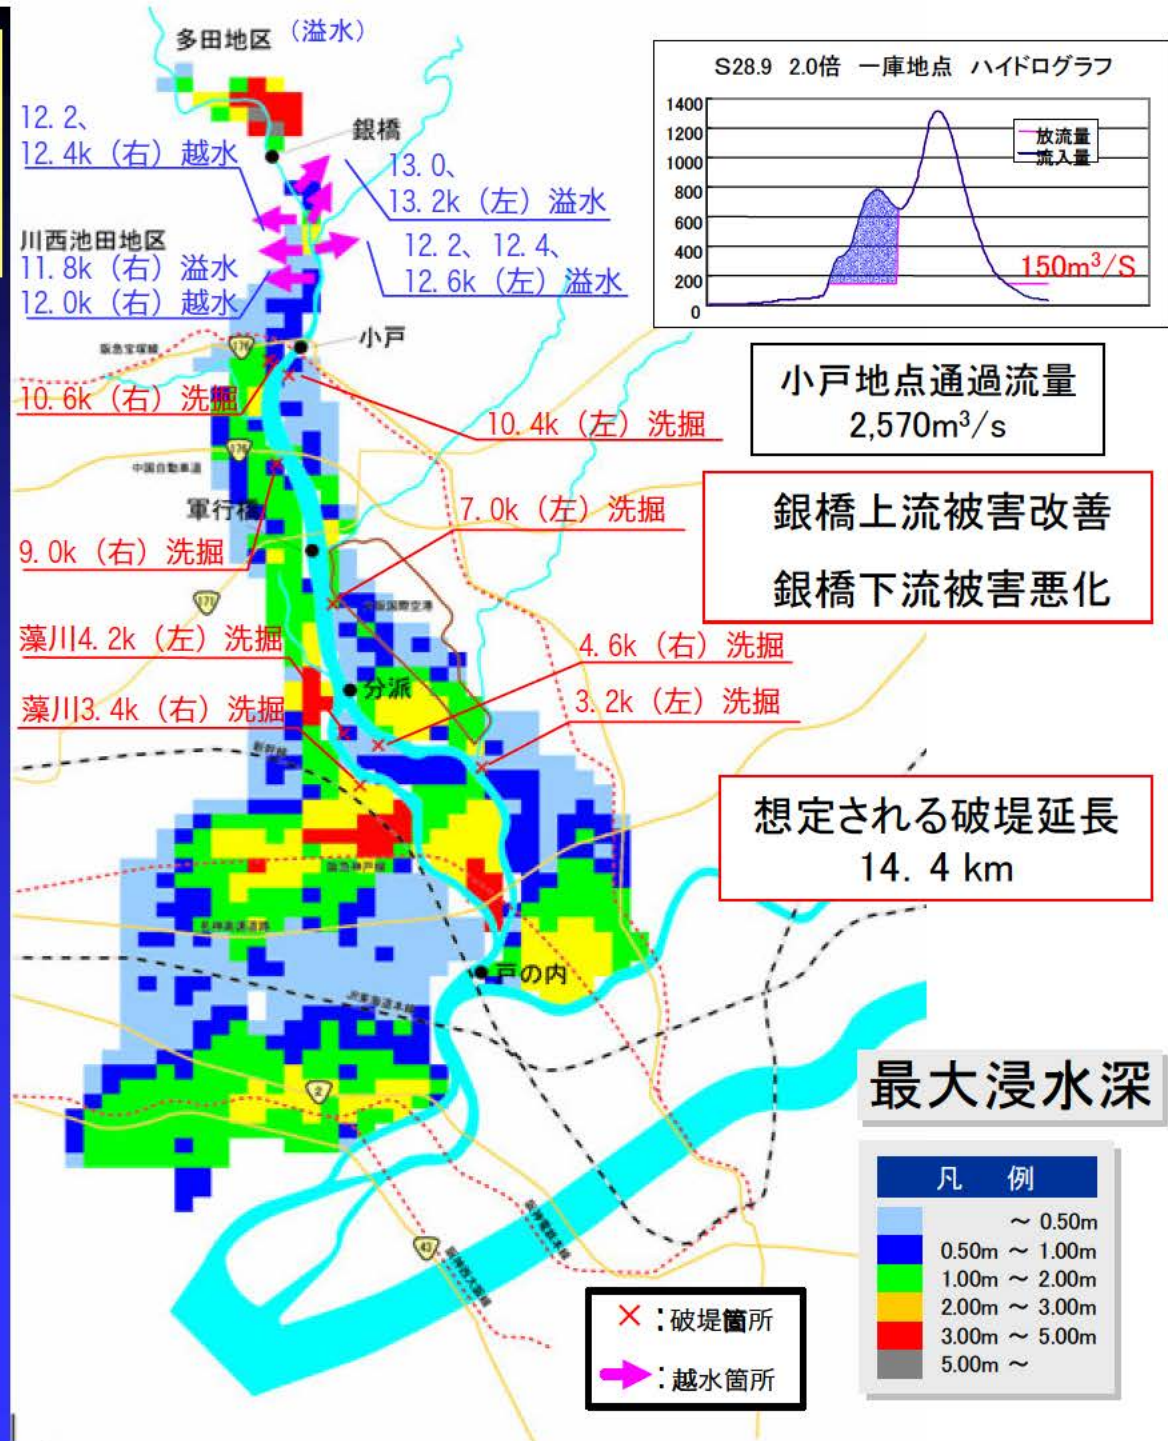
多田地区（溢水）

12.2、12.4k（右）越水

銀橋

13.0、13.2k（左）溢水

川西池田地区
11.8k（右）溢水
12.0k（右）越水

12.2、12.4、12.6k（左）溢水

S28.9 2.0倍 一庫地点 ハイドログラフ

1400
1200
1000
800
600
400
200
0

放流量
流入量

150m$^3$/S

小戸

小戸地点通過流量
2,570m$^3$/s

10.6k（右）洗掘

10.4k（左）洗掘

軍行橋

7.0k（左）洗掘

銀橋上流被害改善
銀橋下流被害悪化

9.0k（右）洗掘

藻川4.2k（左）洗掘

4.6k（右）洗掘

分派

藻川3.4k（右）洗掘

3.2k（左）洗掘

想定される破堤延長
14.4 km

戸の内

最大浸水深

凡　例
～ 0.50m
0.50m ～ 1.00m
1.00m ～ 2.00m
2.00m ～ 3.00m
3.00m ～ 5.00m
5.00m ～

×：破堤箇所
：越水箇所